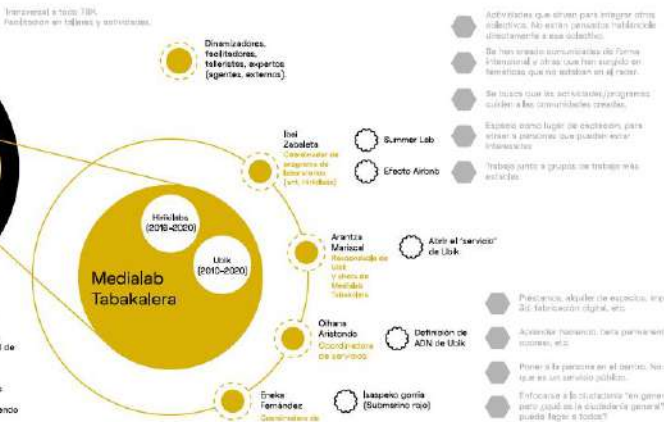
transversal a todo TBK. Facilitación en talleres y actividades.

Dinamizadores, facilitadores, talleristas, expertos (agentes, externos).

Ibai Zabaleta
Coordinador de programa de Tabakalera (ant. Hirikilabs)

Summer Lab

Efecto Airbnb

Hirikilabs (2018–2020)

Ubik (2010–2020)

Medialab Tabakalera

Arantza Mariskal
Responsable de Ubik y ahora en Medialab Tabakalera

Abrir el "servicio" de Ubik

Oihana Aristondo
Coordinadora de servicios

Definición de ADN de Ubik

Eneko Fernández
Coordinador de

Isaspeko gorria (Submarino rojo)

Actividades que sirven para integrar otros colectivos. No eran personas habitantes directamente a ese colectivo.

Se han creado comunidades de forma intencional y otras que han surgido en temáticas que no estaban en el radar.

Se busca que las actividades/programas cuiden a las comunidades creadas.

Espacio como lugar de expresión, para atraer a personas que pueden estar interesadas.

Trabajo junto a grupos de trabajo más estables.

Préstamos, alquiler de espacios, imp. 3D, fabricación digital, etc.

Atender humano, tanto permanente, soporte, etc.

Poner a la persona en el centro. No ... que es un servicio público.

Enfocarse a la ciudadanía "en gener... para igual a la ciudadanía general"... puede llegar a todos?

de

endo